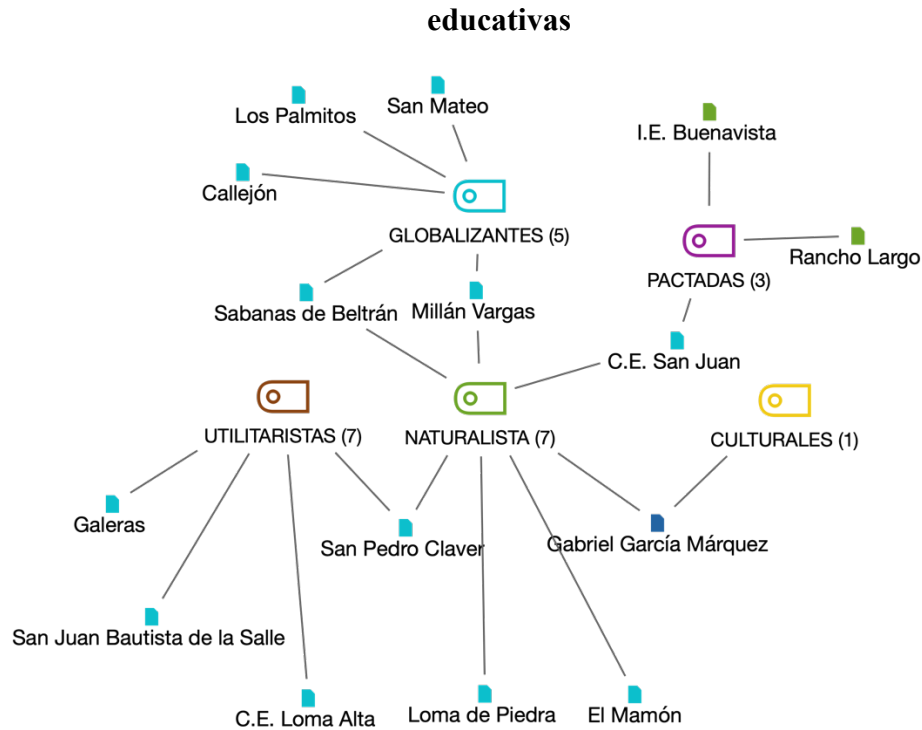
educativas

Los Palmitos
San Mateo
Callejón
GLOBALIZANTES (5)
I.E. Buenavista
PACTADAS (3)
Rancho Largo
Sabanas de Beltrán
Millán Vargas
C.E. San Juan
UTILITARISTAS (7)
NATURALISTA (7)
CULTURALES (1)
Galeras
San Pedro Claver
Gabriel García Márquez
San Juan Bautista de la Salle
C.E. Loma Alta
Loma de Piedra
El Mamón